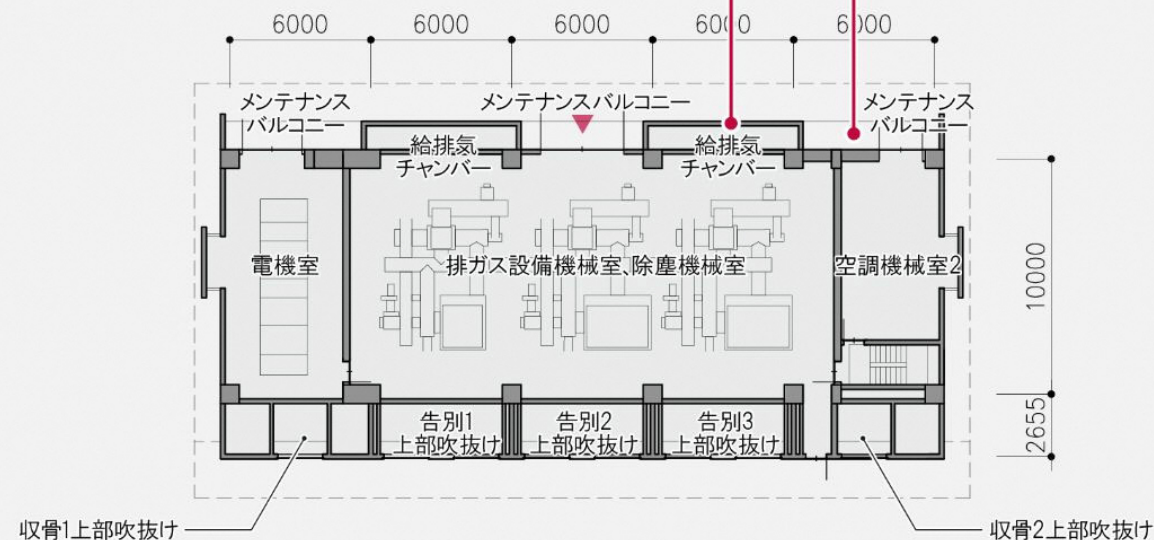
6000 6000 6000 6000 6000

メンテナンスバルコニー
メンテナンスバルコニー
メンテナンスバルコニー
給排気チャンバー
給排気チャンバー
電機室
排ガス設備機械室、除塵機械室
空調機械室2
10000
2655
告別1上部吹抜け
告別2上部吹抜け
告別3上部吹抜け
収骨1上部吹抜け
収骨2上部吹抜け